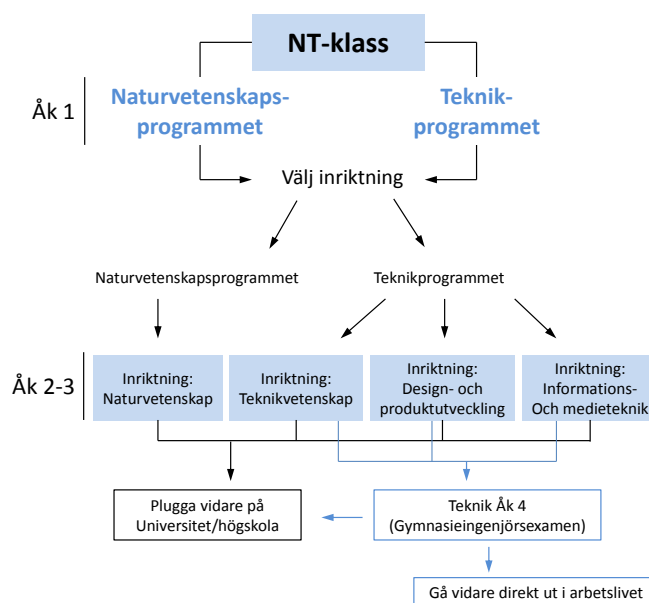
NT-klass

Åk 1

Naturvetenskapsprogrammet

Teknikprogrammet

Välj inriktning

Naturvetenskapsprogrammet

Teknikprogrammet

Åk 2-3

Inriktning: Naturvetenskap

Inriktning: Teknikvetenskap

Inriktning: Design- och produktutveckling

Inriktning: Informations- Och medieteknik

Plugga vidare på Universitet/högskola

Teknik Åk 4 (Gymnasieingenjörsexamen)

Gå vidare direkt ut i arbetslivet